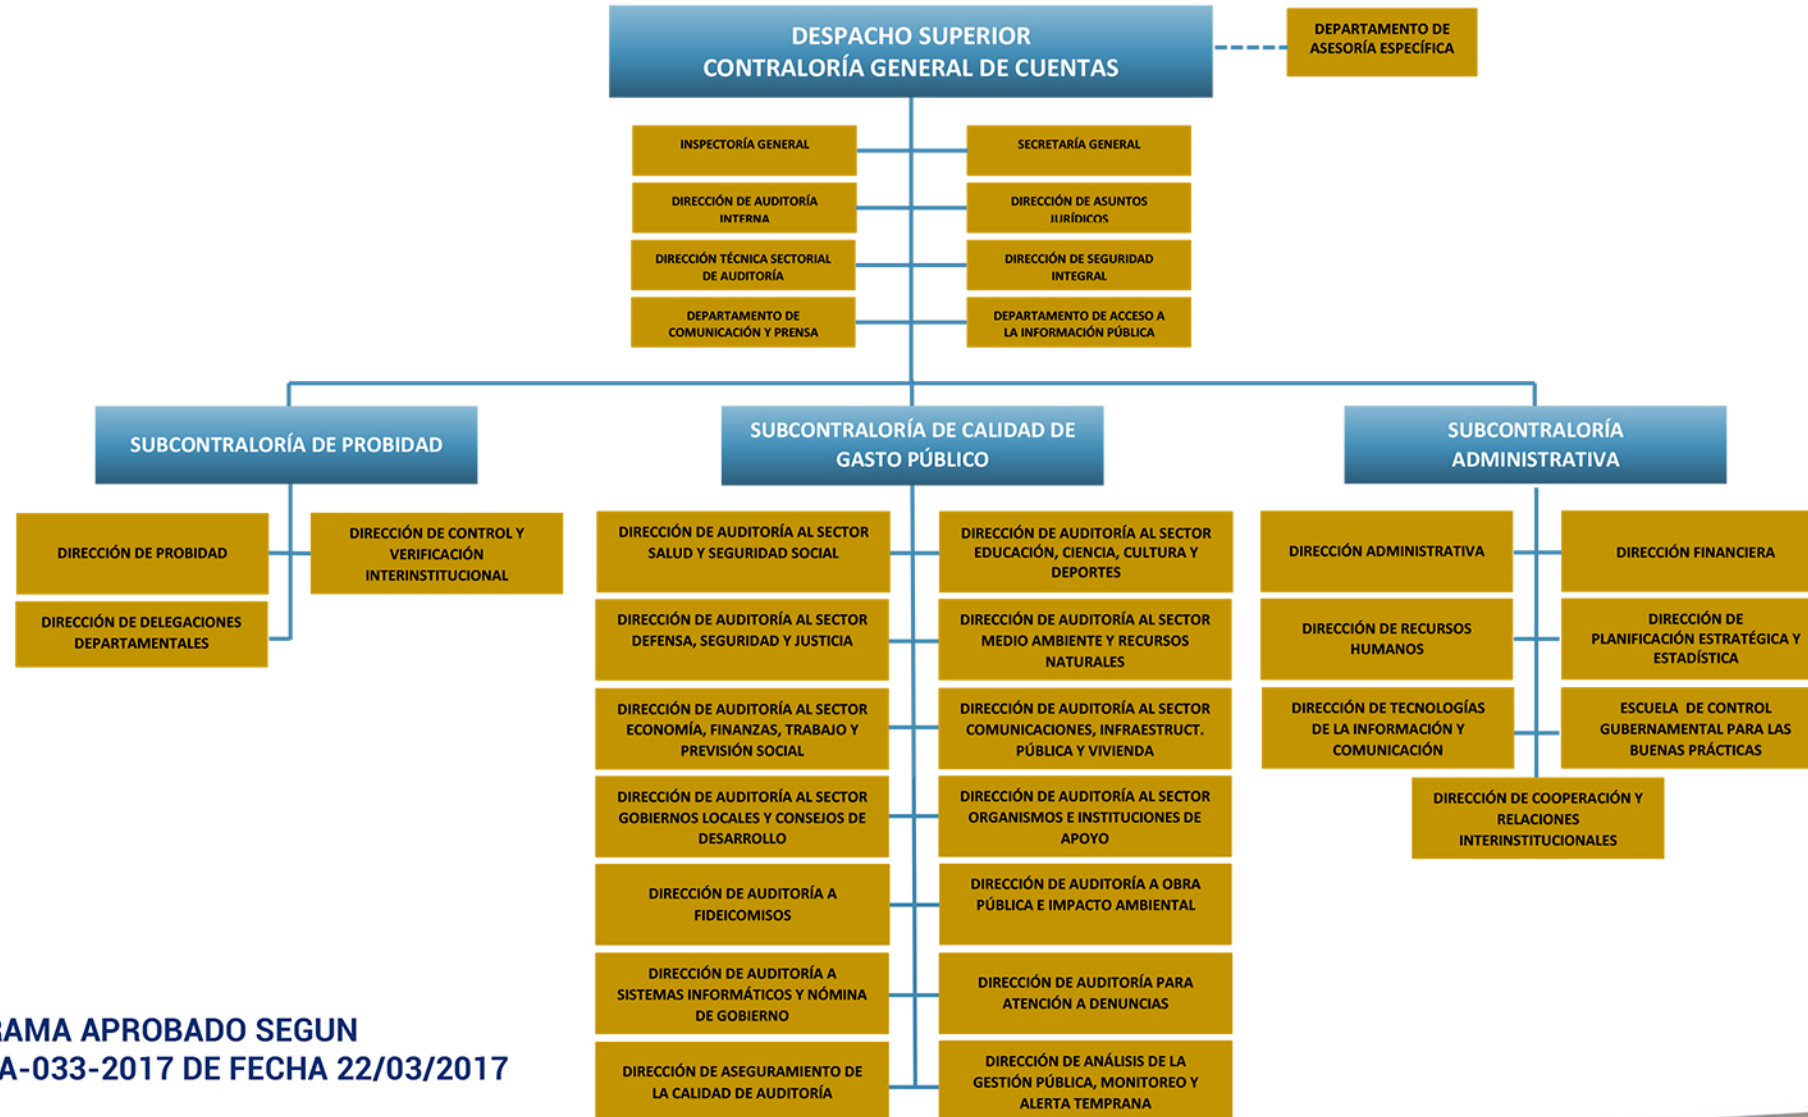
DESPACHO SUPERIOR
CONTRALORÍA GENERAL DE CUENTAS

DEPARTAMENTO DE ASESORÍA ESPECÍFICA

INSPECTORÍA GENERAL

SECRETARÍA GENERAL

DIRECCIÓN DE AUDITORÍA INTERNA

DIRECCIÓN DE ASUNTOS JURÍDICOS

DIRECCIÓN TÉCNICA SECTORIAL DE AUDITORÍA

DIRECCIÓN DE SEGURIDAD INTEGRAL

DEPARTAMENTO DE COMUNICACIÓN Y PRENSA

DEPARTAMENTO DE ACCESO A LA INFORMACIÓN PÚBLICA

SUBCONTRALORÍA DE PROBIDAD

DIRECCIÓN DE PROBIDAD

DIRECCIÓN DE CONTROL Y VERIFICACIÓN INTERINSTITUCIONAL

DIRECCIÓN DE DELEGACIONES DEPARTAMENTALES

SUBCONTRALORÍA DE CALIDAD DE GASTO PÚBLICO

DIRECCIÓN DE AUDITORÍA AL SECTOR SALUD Y SEGURIDAD SOCIAL

DIRECCIÓN DE AUDITORÍA AL SECTOR EDUCACIÓN, CIENCIA, CULTURA Y DEPORTES

DIRECCIÓN DE AUDITORÍA AL SECTOR DEFENSA, SEGURIDAD Y JUSTICIA

DIRECCIÓN DE AUDITORÍA AL SECTOR MEDIO AMBIENTE Y RECURSOS NATURALES

DIRECCIÓN DE AUDITORÍA AL SECTOR ECONOMÍA, FINANZAS, TRABAJO Y PREVISIÓN SOCIAL

DIRECCIÓN DE AUDITORÍA AL SECTOR COMUNICACIONES, INFRAESTRUCT. PÚBLICA Y VIVIENDA

DIRECCIÓN DE AUDITORÍA AL SECTOR GOBIERNOS LOCALES Y CONSEJOS DE DESARROLLO

DIRECCIÓN DE AUDITORÍA AL SECTOR ORGANISMOS E INSTITUCIONES DE APOYO

DIRECCIÓN DE AUDITORÍA A FIDEICOMISOS

DIRECCIÓN DE AUDITORÍA A OBRA PÚBLICA E IMPACTO AMBIENTAL

DIRECCIÓN DE AUDITORÍA A SISTEMAS INFORMÁTICOS Y NÓMINA DE GOBIERNO

DIRECCIÓN DE AUDITORÍA PARA ATENCIÓN A DENUNCIAS

DIRECCIÓN DE ASEGURAMIENTO DE LA CALIDAD DE AUDITORÍA

DIRECCIÓN DE ANÁLISIS DE LA GESTIÓN PÚBLICA, MONITOREO Y ALERTA TEMPRANA

SUBCONTRALORÍA ADMINISTRATIVA

DIRECCIÓN ADMINISTRATIVA

DIRECCIÓN FINANCIERA

DIRECCIÓN DE RECURSOS HUMANOS

DIRECCIÓN DE PLANIFICACIÓN ESTRATÉGICA Y ESTADÍSTICA

DIRECCIÓN DE TECNOLOGÍAS DE LA INFORMACIÓN Y COMUNICACIÓN

ESCUELA DE CONTROL GUBERNAMENTAL PARA LAS BUENAS PRÁCTICAS

DIRECCIÓN DE COOPERACIÓN Y RELACIONES INTERINSTITUCIONALES

RAMA APROBADO SEGUN
A-033-2017 DE FECHA 22/03/2017